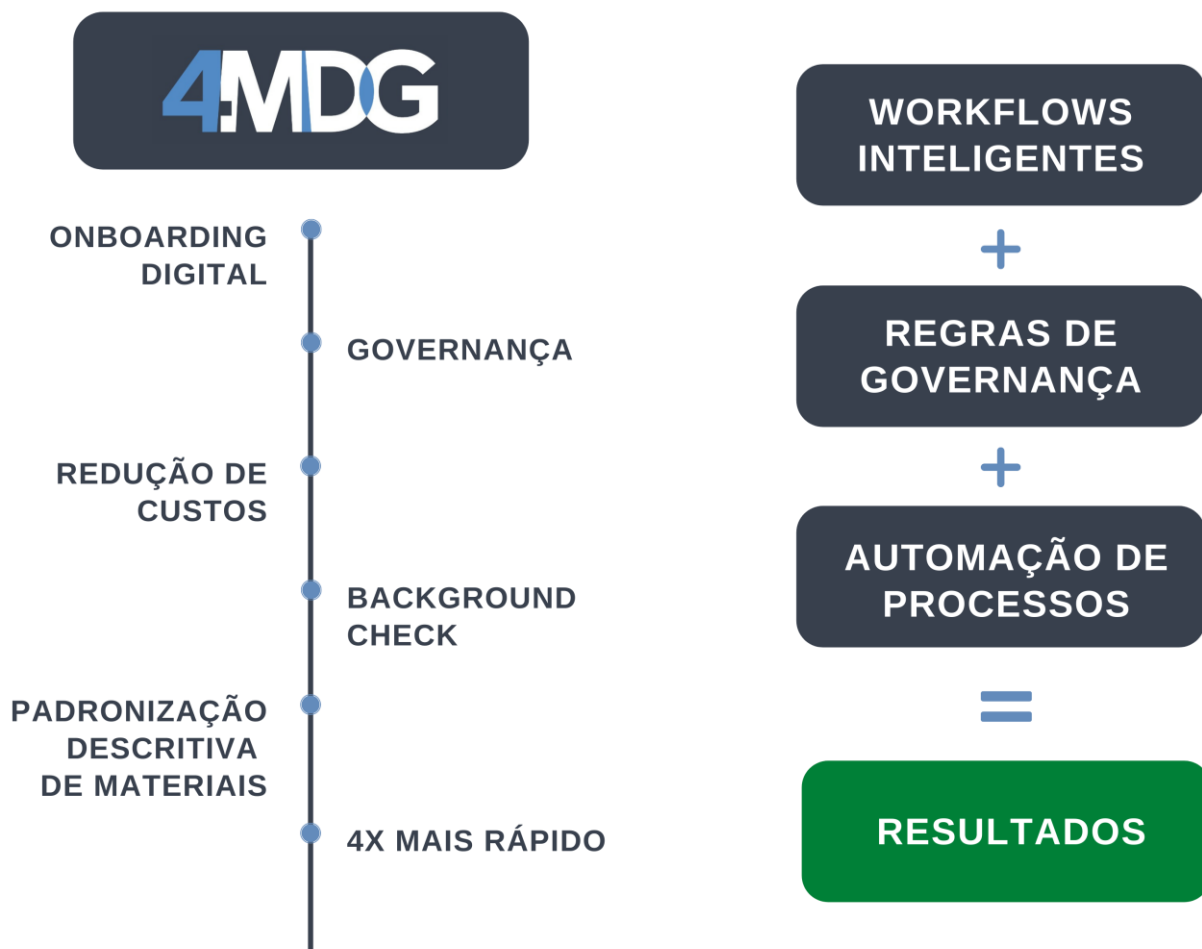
4MDG

ONBOARDING DIGITAL

GOVERNANÇA

REDUÇÃO DE CUSTOS

BACKGROUND CHECK

PADRONIZAÇÃO DESCRITIVA DE MATERIAIS

4X MAIS RÁPIDO

WORKFLOWS INTELIGENTES

+

REGRAS DE GOVERNANÇA

+

AUTOMAÇÃO DE PROCESSOS

=

RESULTADOS